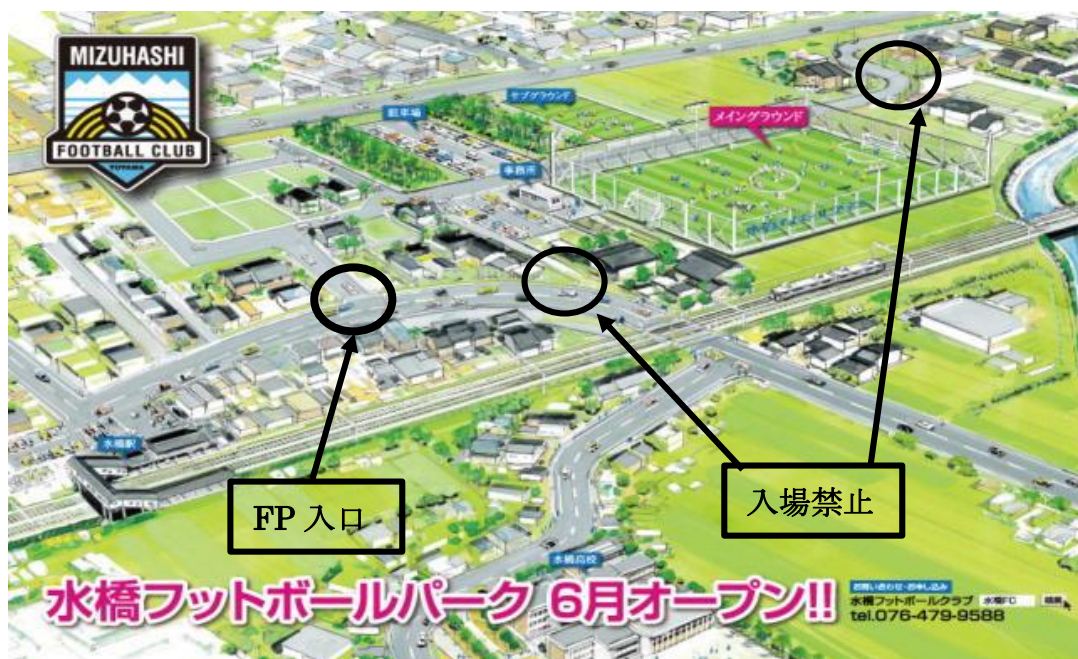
MIZUHASHI
FOOTBALL CLUB
TOYAMA

駐車場
サブグラウンド
メイングラウンド
事務所
水橋駅
水橋高校

FP 入口

入場禁止

水橋フットボールパーク 6月オープン!!

お問い合わせ・お申し込み
水橋フットボールクラブ 水橋FC 検索
tel.076-479-9588